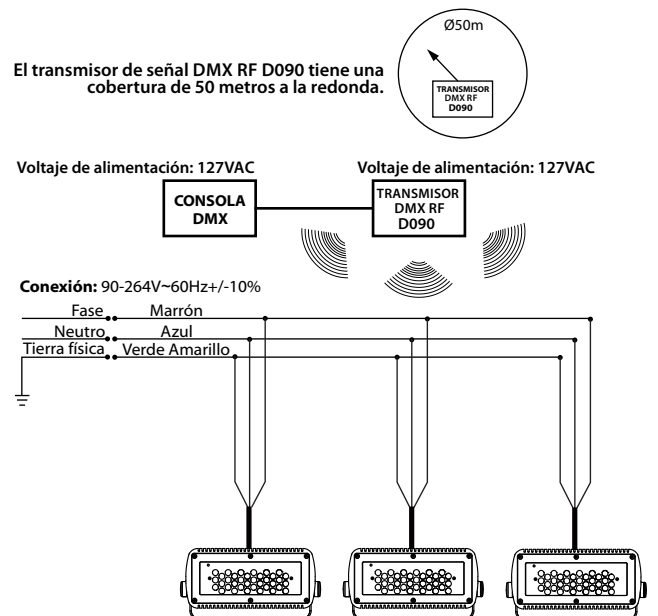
Ø50m

El transmisor de señal DMX RF D090 tiene una cobertura de 50 metros a la redonda.

TRANSMISOR DMX RF D090

Voltaje de alimentación: 127VAC

Voltaje de alimentación: 127VAC

CONSOLA DMX

TRANSMISOR DMX RF D090

Conexión: 90-264V~60Hz+/-10%

Fase
Marrón
Neutro
Azul
Tierra física
Verde Amarillo